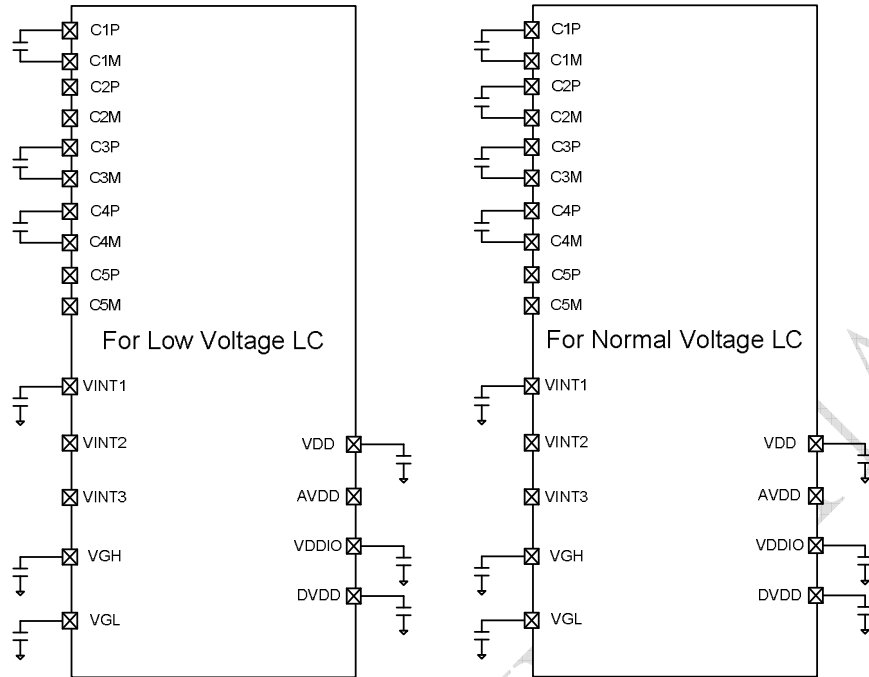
C1P
C1M
C2P
C2M
C3P
C3M
C4P
C4M
C5P
C5M
For Low Voltage LC
VINT1
VINT2
VINT3
VGH
VGL
VDD
AVDD
VDDIO
DVDD

C1P
C1M
C2P
C2M
C3P
C3M
C4P
C4M
C5P
C5M
For Normal Voltage LC
VINT1
VINT2
VINT3
VGH
VGL
VDD
AVDD
VDDIO
DVDD